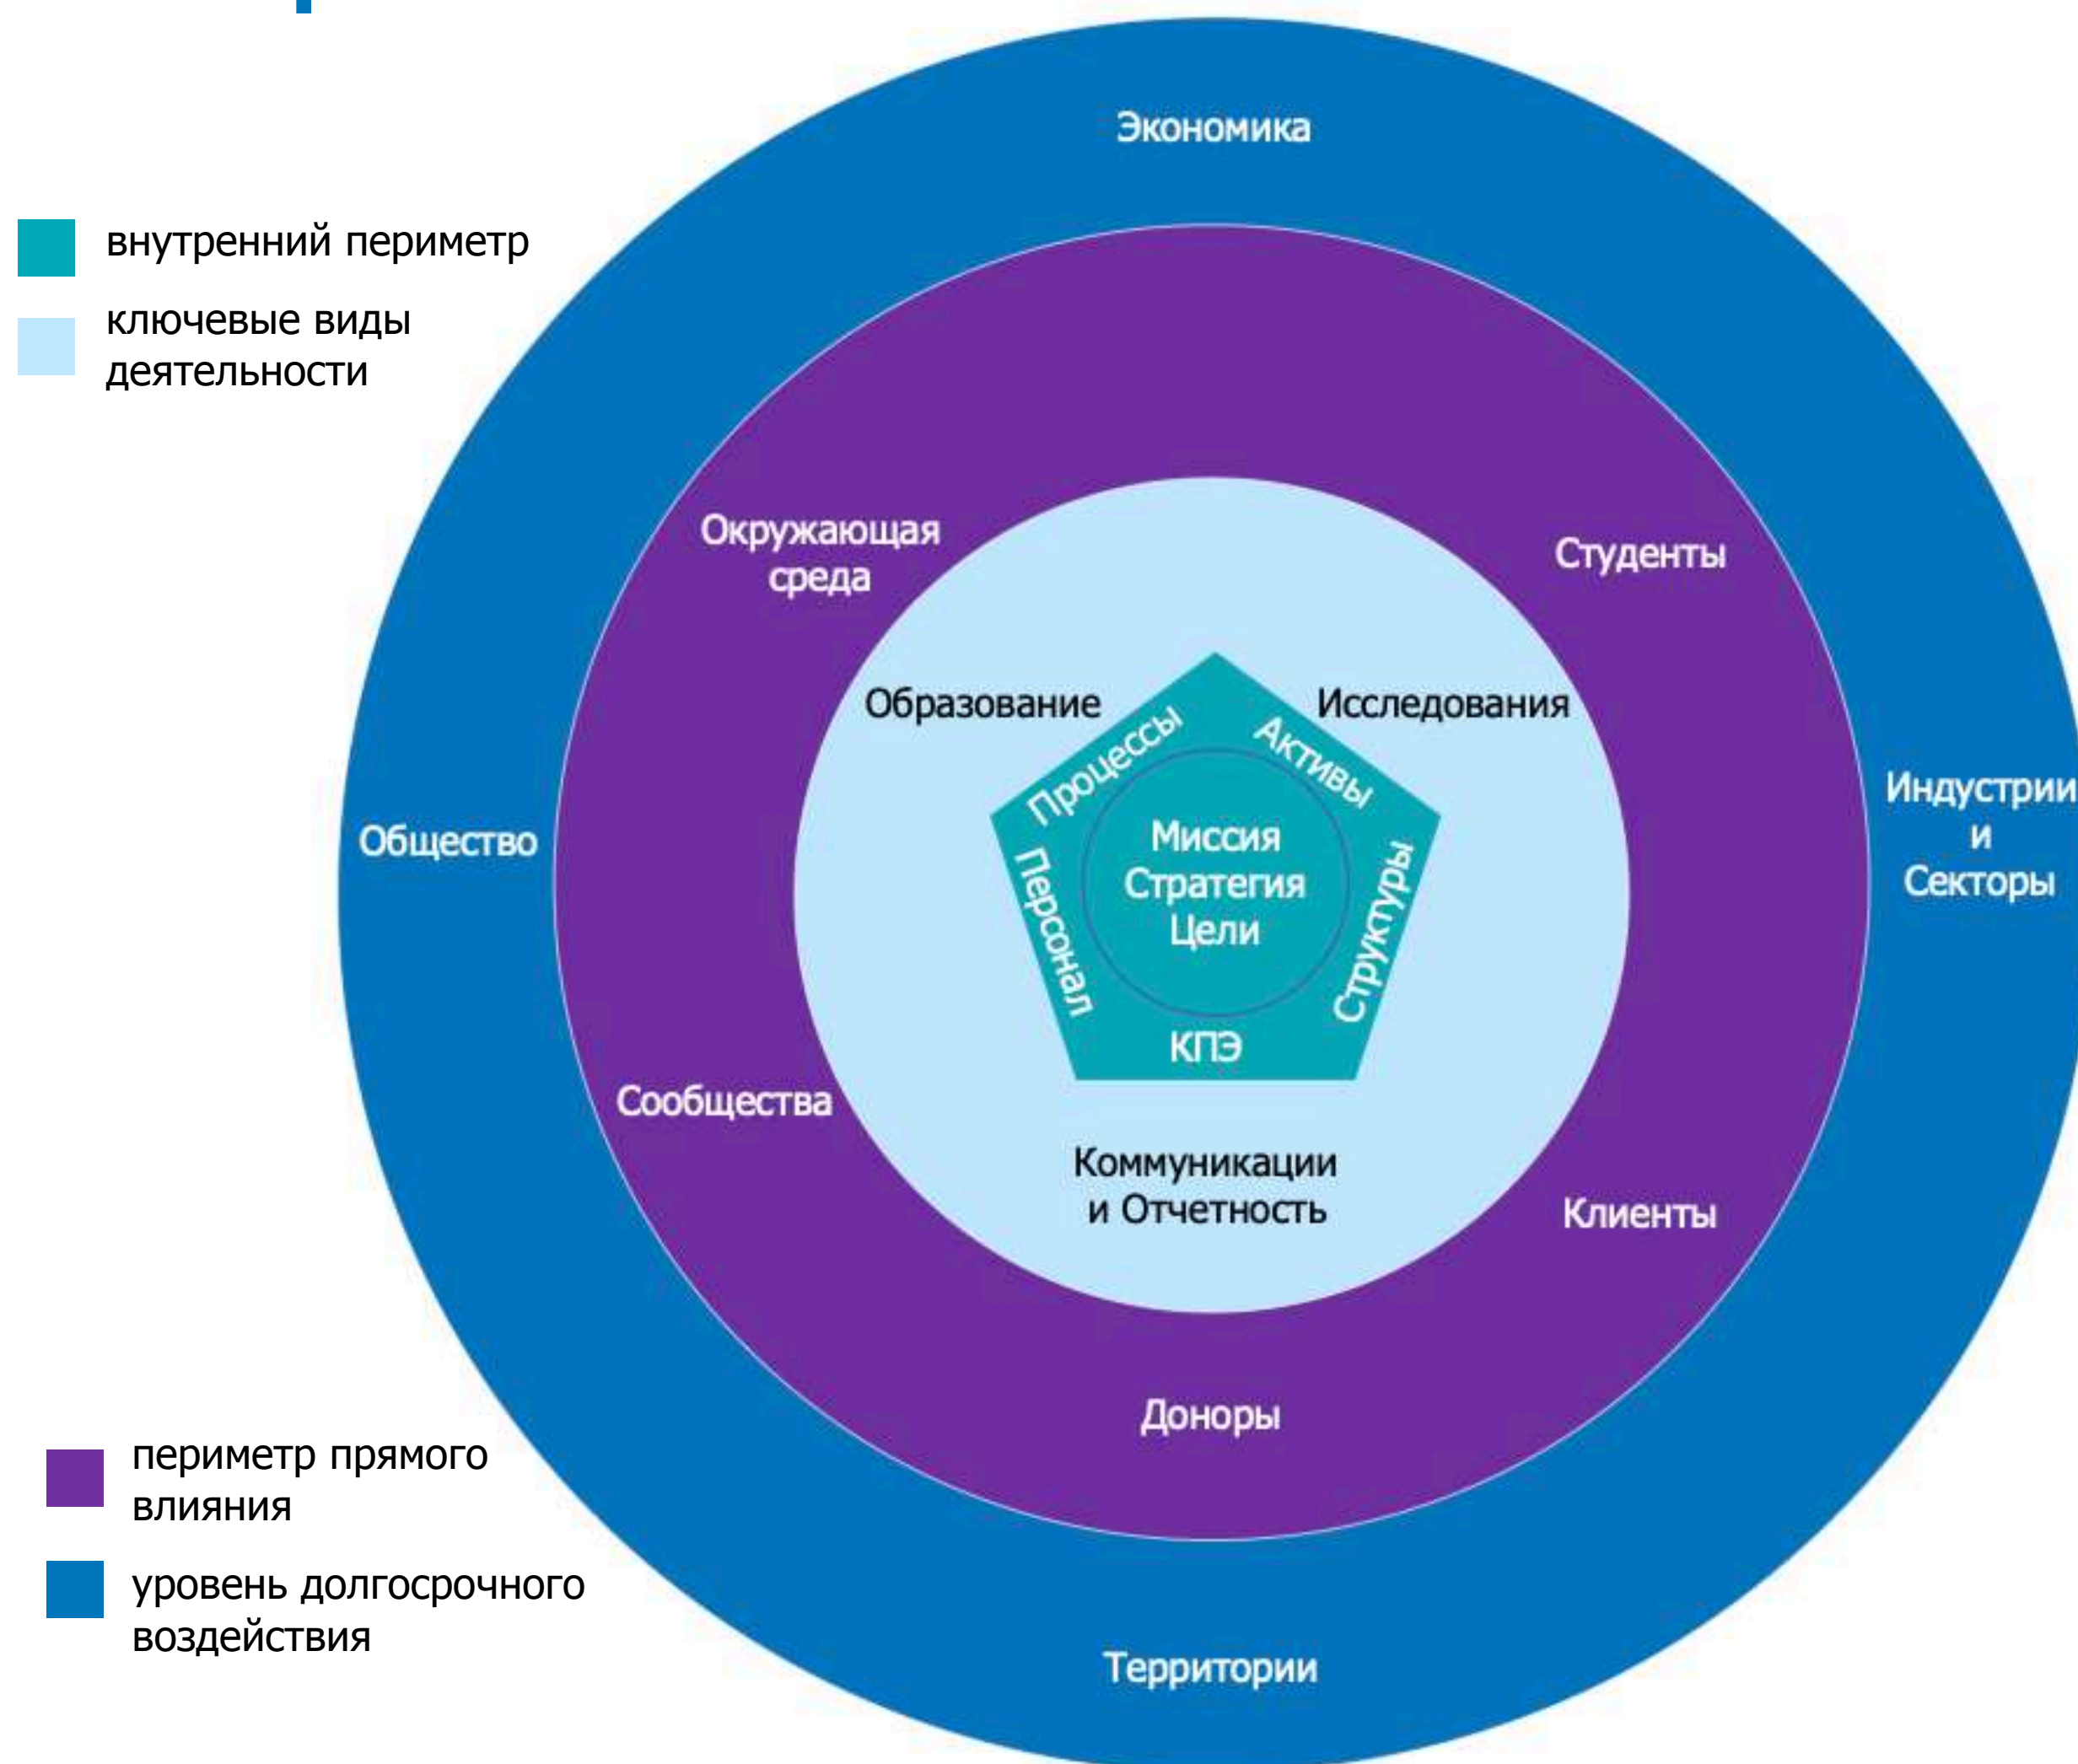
внутренний периметр

ключевые виды деятельности

Экономика

Окружающая среда

Студенты

Образование

Исследования

Процессы

Активы

Общество

Миссия Стратегия Цели

Индустрии и Секторы

Персонал

Структуры

КПЭ

Сообщества

Коммуникации и Отчетность

Клиенты

Доноры

периметр прямого влияния

уровень долгосрочного воздействия

Территории